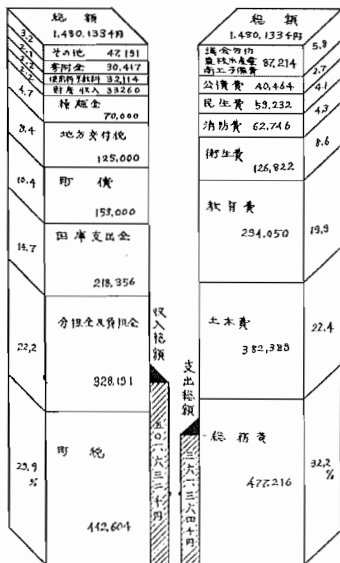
総　額
1,480,133千円

3.2 その他　47,191
2.1 寄附金　30,417
2.2 使用料手数料 32,114
2.3 財産収入 33,260
4.7 繰越金
70,000
8.4 地方交付税
125,000
10.4 町　債
153,000
14.7 国庫支出金
218,356
22.2 分担金及負担金
328,191
23.9 % 町　税
442,604

収入総額

五〇六六三千円

支出総額

三六一三六四千円

総　額
1,480,133千円

議会労働 農林水産 商工衛費 87,214 5.9
公債費 40,464 2.7
民生費 59,232 4.1
消防費 62,746 4.3
衛生費
126,822 8.6
教育費
294,050 19.9
土木費
332,383 22.4
総務費
477,216 32.2 %